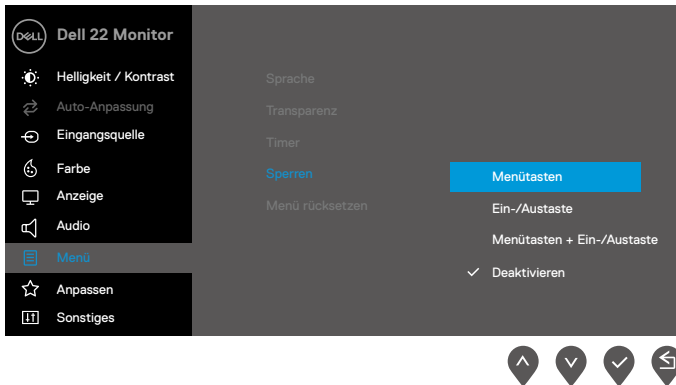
DELL Dell 22 Monitor

Helligkeit / Kontrast
Auto-Anpassung
Eingangsquelle
Farbe
Anzeige
Audio
Menü
Anpassen
Sonstiges

Sprache
Transparenz
Timer
Sperren
Menü rücksetzen

Menütasten
Ein-/Austaste
Menütasten + Ein-/Austaste
✓ Deaktivieren